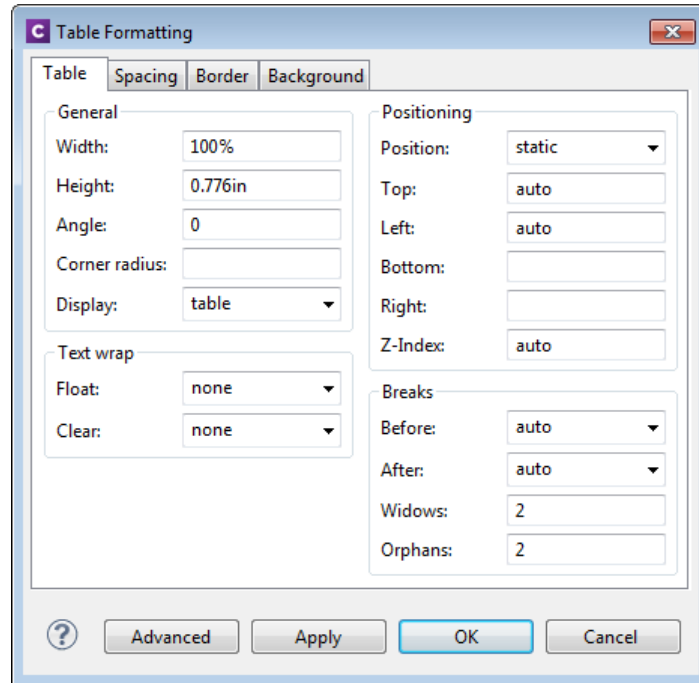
C Table Formatting

Table | Spacing | Border | Background

General
Width: 100%
Height: 0.776in
Angle: 0
Corner radius:
Display: table

Text wrap
Float: none
Clear: none

Positioning
Position: static
Top: auto
Left: auto
Bottom:
Right:
Z-Index: auto

Breaks
Before: auto
After: auto
Widows: 2
Orphans: 2

?
Advanced
Apply
OK
Cancel